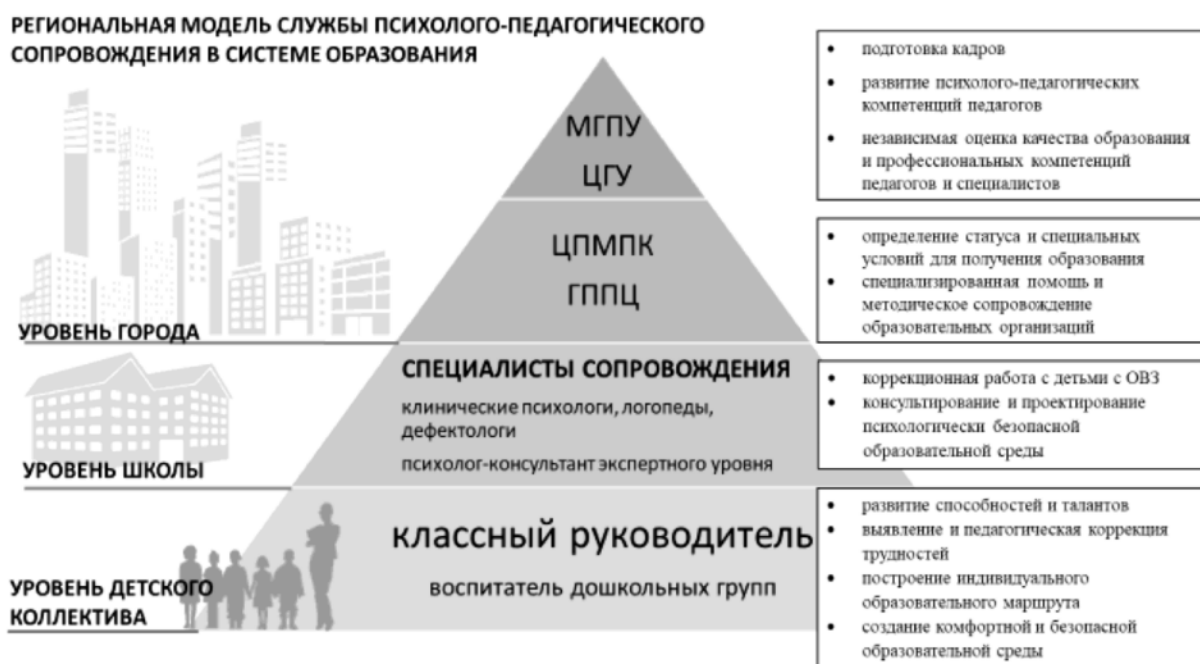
РЕГИОНАЛЬНАЯ МОДЕЛЬ СЛУЖБЫ ПСИХОЛОГО-ПЕДАГОГИЧЕСКОГО СОПРОВОЖДЕНИЯ В СИСТЕМЕ ОБРАЗОВАНИЯ

МГПУ
ЦГУ

ЦПМПК
ГППЦ

УРОВЕНЬ ГОРОДА

СПЕЦИАЛИСТЫ СОПРОВОЖДЕНИЯ
клинические психологи, логопеды, дефектологи
психолог-консультант экспертного уровня

УРОВЕНЬ ШКОЛЫ

классный руководитель
воспитатель дошкольных групп

УРОВЕНЬ ДЕТСКОГО КОЛЛЕКТИВА

• подготовка кадров
• развитие психолого-педагогических компетенций педагогов
• независимая оценка качества образования и профессиональных компетенций педагогов и специалистов

• определение статуса и специальных условий для получения образования
• специализированная помощь и методическое сопровождение образовательных организаций

• коррекционная работа с детьми с ОВЗ
• консультирование и проектирование психологически безопасной образовательной среды

• развитие способностей и талантов
• выявление и педагогическая коррекция трудностей
• построение индивидуального образовательного маршрута
• создание комфортной и безопасной образовательной среды